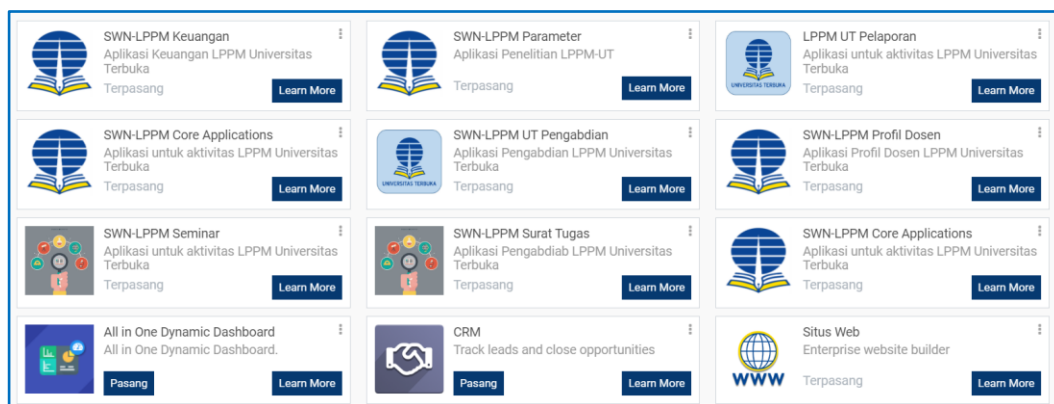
SWN-LPPM Keuangan
Aplikasi Keuangan LPPM Universitas Terbuka
Terpasang
Learn More

SWN-LPPM Parameter
Aplikasi Penelitian LPPM-UT
Terpasang
Learn More

UNIVERSITAS TERBUKA
LPPM UT Pelaporan
Aplikasi untuk aktivitas LPPM Universitas Terbuka
Terpasang
Learn More

SWN-LPPM Core Applications
Aplikasi untuk aktivitas LPPM Universitas Terbuka
Terpasang
Learn More

UNIVERSITAS TERBUKA
SWN-LPPM UT Pengabdian
Aplikasi Pengabdian LPPM Universitas Terbuka
Terpasang
Learn More

SWN-LPPM Profil Dosen
Aplikasi Profil Dosen LPPM Universitas Terbuka
Terpasang
Learn More

SWN-LPPM Seminar
Aplikasi untuk aktivitas LPPM Universitas Terbuka
Terpasang
Learn More

SWN-LPPM Surat Tugas
Aplikasi Pengabdiab LPPM Universitas Terbuka
Terpasang
Learn More

SWN-LPPM Core Applications
Aplikasi untuk aktivitas LPPM Universitas Terbuka
Terpasang
Learn More

All in One Dynamic Dashboard
All in One Dynamic Dashboard.
Pasang
Learn More

CRM
Track leads and close opportunities
Pasang
Learn More

WWW
Situs Web
Enterprise website builder
Terpasang
Learn More